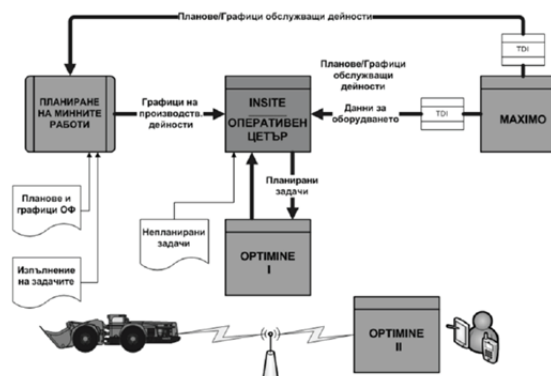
Планове/Графици обслужващи дейности

TDI

ПЛАНИРАНЕ НА МИННИТЕ РАБОТИ

Графици на производств. дейности

INSITE ОПЕРАТИВЕН ЦЕТЪР

Планове/Графици обслужващи дейности

Данни за оборудването

TDI

MAXIMO

Планове и графици ОФ

Изпълнение на задачите

Непланирани задачи

Планирани задачи

OPTIMINE I

OPTIMINE II